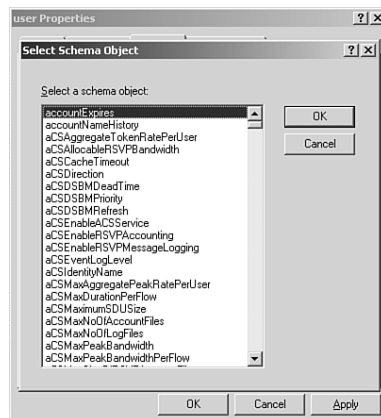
user Properties

?|X

Select Schema Object

?|X

Select a schema object:

accountExpires
accountNameHistory
aCSAggregateTokenRatePerUser
aCSAllocableRSVPBandwidth
aCSCacheTimeout
aCSDirection
aCSDSBMDeadTime
aCSDSBMPriority
aCSDSBMRefresh
aCSEnableACSService
aCSEnableRSVPAccounting
aCSEnableRSVPMessageLogging
aCSEventLogLevel
aCSIdentityName
aCSMaxAggregatePeakRatePerUser
aCSMaxDurationPerFlow
aCSMaximumSDUSize
aCSMaxNoOfAccountFiles
aCSMaxNoOfLogFiles
aCSMaxPeakBandwidth
aCSMaxPeakBandwidthPerFlow
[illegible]

OK

Cancel

OK

Cancel

Apply